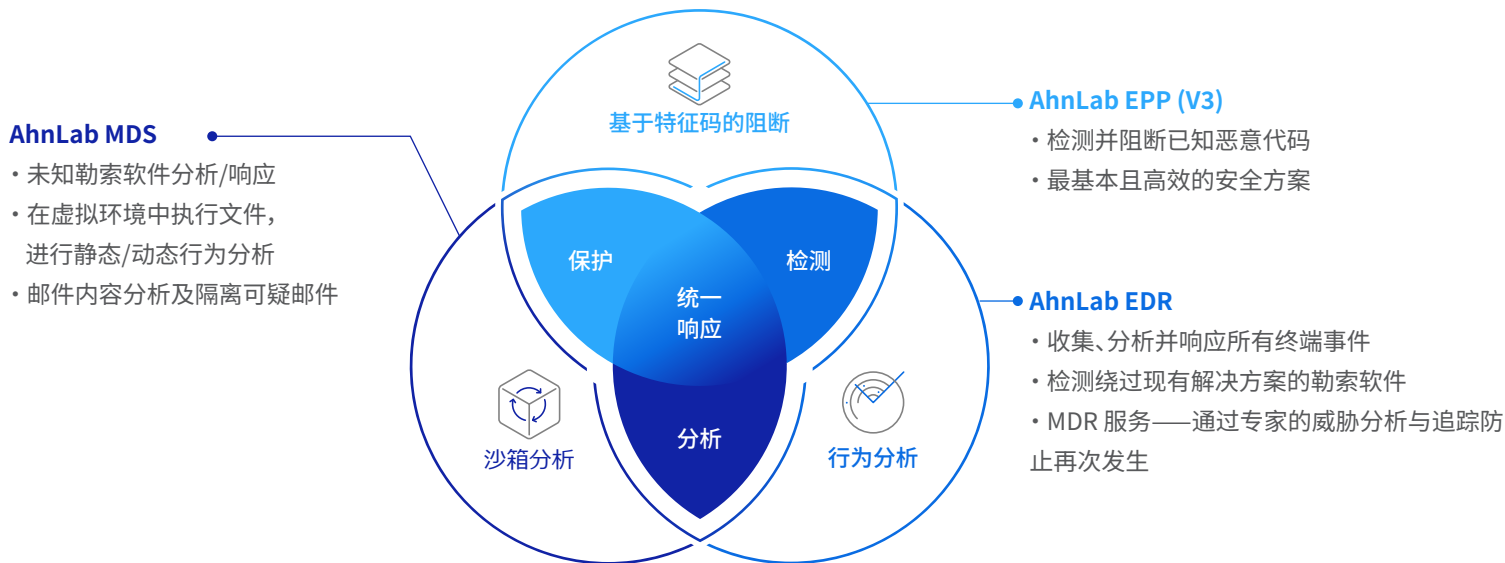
AhnLab MDS
・未知勒索软件分析/响应
・在虚拟环境中执行文件，进行静态/动态行为分析
・邮件内容分析及隔离可疑邮件

基于特征码的阻断

保护

检测

统一响应

分析

沙箱分析

行为分析

AhnLab EPP (V3)
・检测并阻断已知恶意代码
・最基本且高效的安全方案

AhnLab EDR
・收集、分析并响应所有终端事件
・检测绕过现有解决方案的勒索软件
・MDR 服务——通过专家的威胁分析与追踪防止再次发生